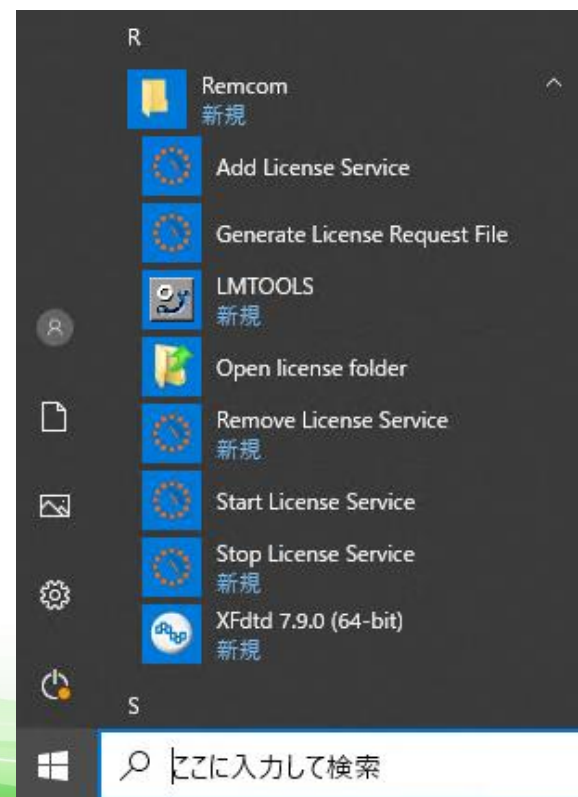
R

Remcom
新規

Add License Service

Generate License Request File

LMTOOLS
新規

Open license folder

Remove License Service
新規

Start License Service

Stop License Service
新規

XFdtd 7.9.0 (64-bit)
新規

S

ここに入力して検索